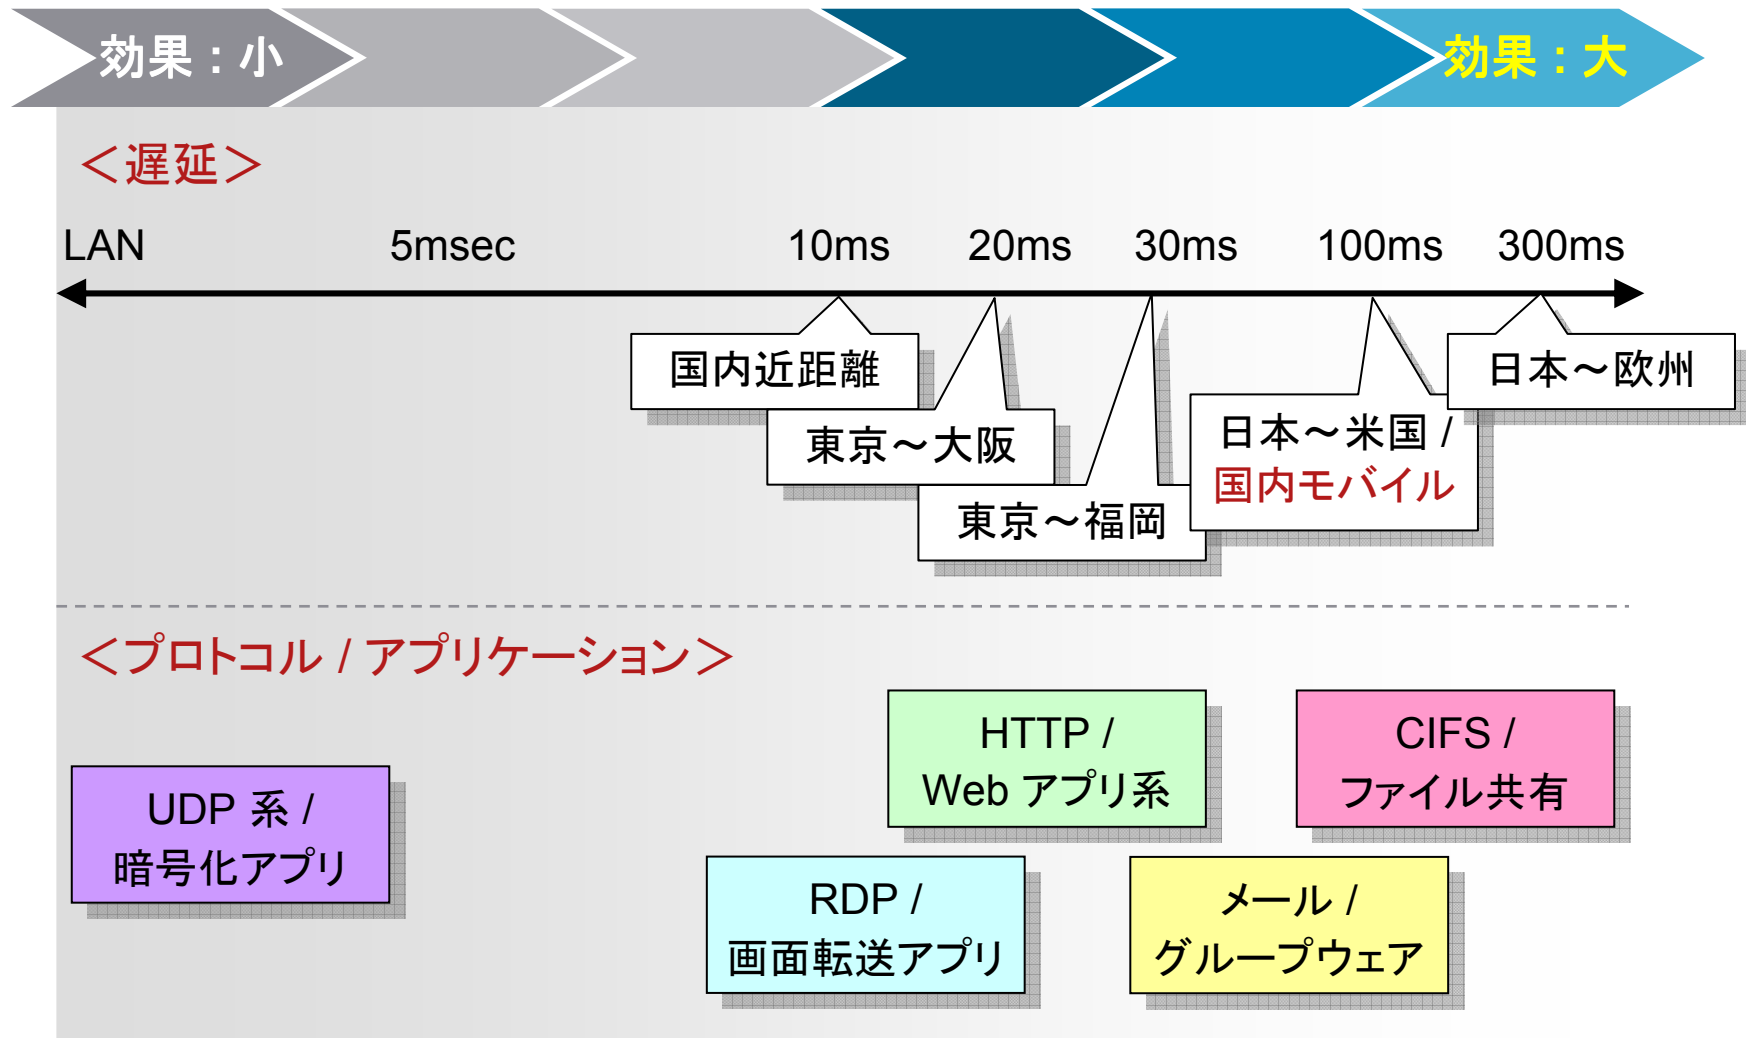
効果：小

効果：大

＜遅延＞

LAN

5msec

10ms

20ms

30ms

100ms

300ms

国内近距離

東京～大阪

東京～福岡

日本～米国 /
国内モバイル

日本～欧州

＜プロトコル / アプリケーション＞

HTTP /
Web アプリ系

CIFS /
ファイル共有

UDP 系 /
暗号化アプリ

RDP /
画面転送アプリ

メール /
グループウェア